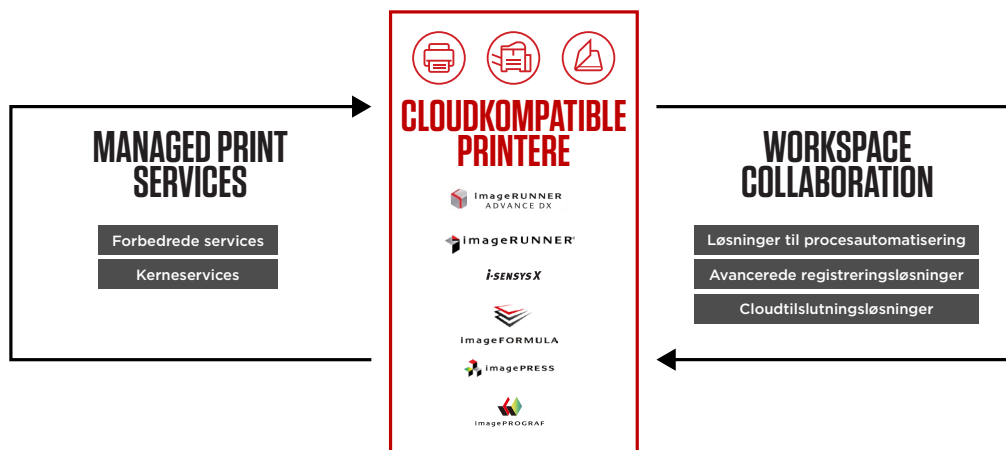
MANAGED PRINT SERVICES

Forbedrede services

Kerneservices

CLOUDKOMPATIBLE PRINTERE

imageRUNNER ADVANCE DX

imageRUNNER

i-SENSYS X

imageFORMULA

imagePRESS

imagePROGRAF

WORKSPACE COLLABORATION

Løsninger til procesautomatisering

Avancerede registreringsløsninger

Cloudtilslutningsløsninger